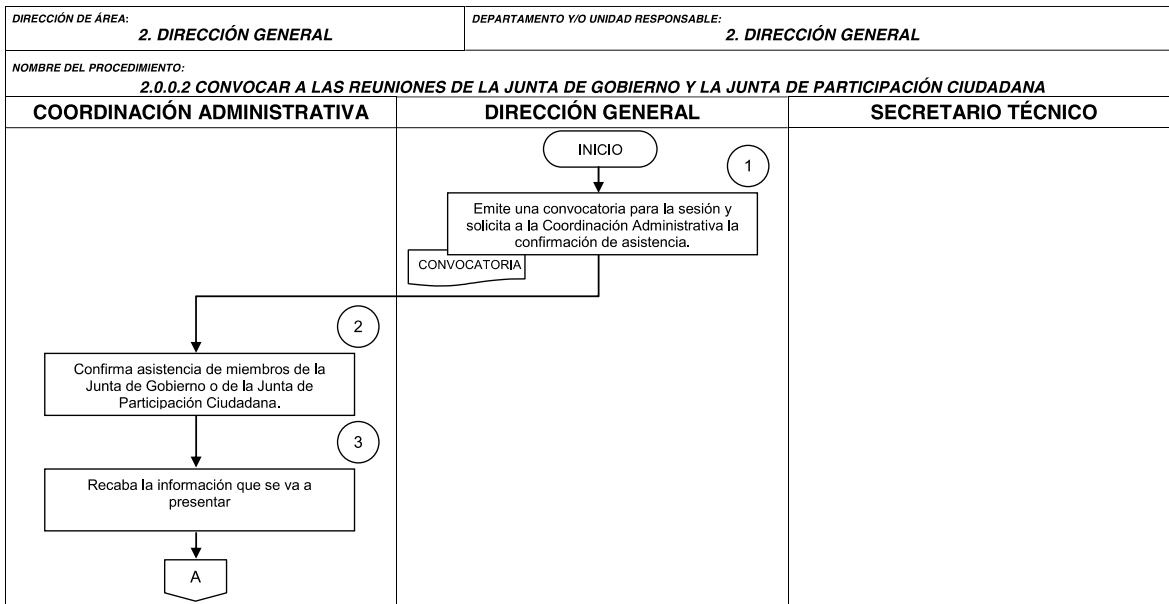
DIRECCIÓN DE ÁREA:
2. DIRECCIÓN GENERAL

DEPARTAMENTO Y/O UNIDAD RESPONSABLE:
2. DIRECCIÓN GENERAL

NOMBRE DEL PROCEDIMIENTO:
2.0.0.2 CONVOCAR A LAS REUNIONES DE LA JUNTA DE GOBIERNO Y LA JUNTA DE PARTICIPACIÓN CIUDADANA

| COORDINACIÓN ADMINISTRATIVA | DIRECCIÓN GENERAL | SECRETARIO TÉCNICO |
|---|---|---|

INICIO

1

Emite una convocatoria para la sesión y solicita a la Coordinación Administrativa la confirmación de asistencia.

CONVOCATORIA

2

Confirma asistencia de miembros de la Junta de Gobierno o de la Junta de Participación Ciudadana.

3

Recaba la información que se va a presentar

A